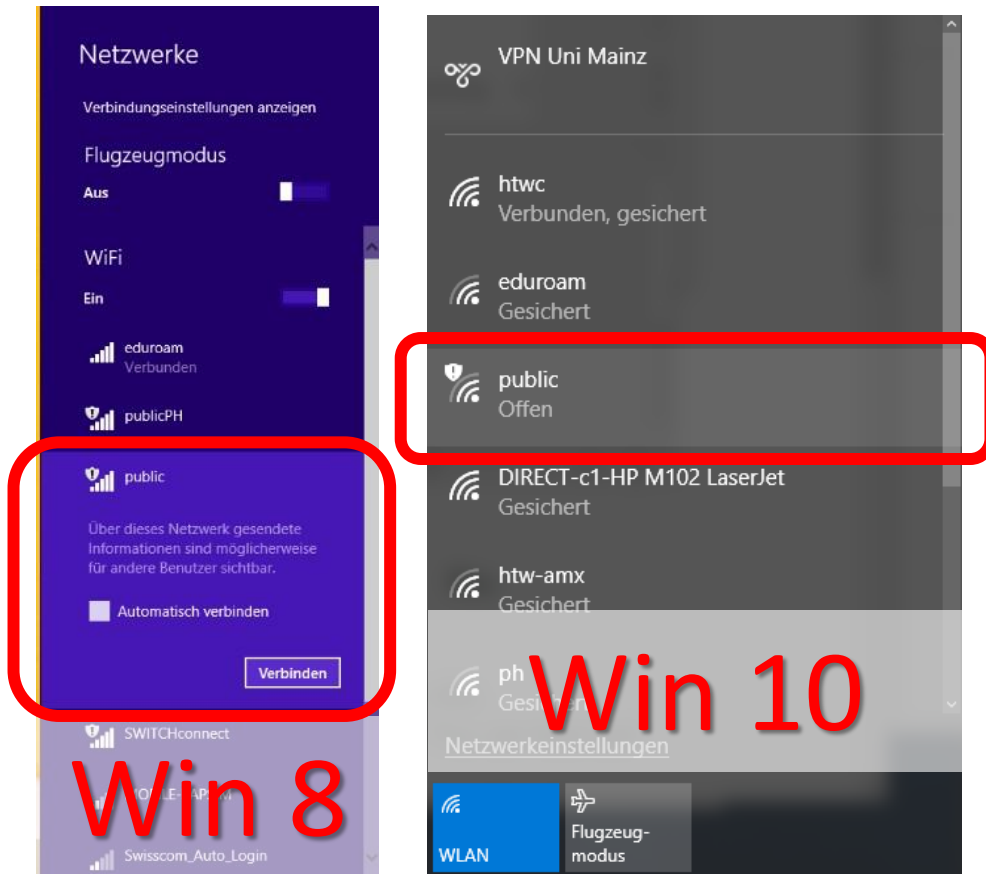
Netzwerke

Verbindungseinstellungen anzeigen

Flugzeugmodus

Aus

WiFi

Ein

eduroam
Verbunden

publicPH

public

Über dieses Netzwerk gesendete Informationen sind möglicherweise für andere Benutzer sichtbar.

Automatisch verbinden

Verbinden

SWITCHconnect

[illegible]

Swisscom_Auto_Login

Win 8

VPN Uni Mainz

htwc
Verbunden, gesichert

eduroam
Gesichert

public
Offen

DIRECT-c1-HP M102 LaserJet
Gesichert

htw-amx
Gesichert

ph
Gesi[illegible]

Win 10

Netzwerkeinstellungen

WLAN

Flugzeugmodus